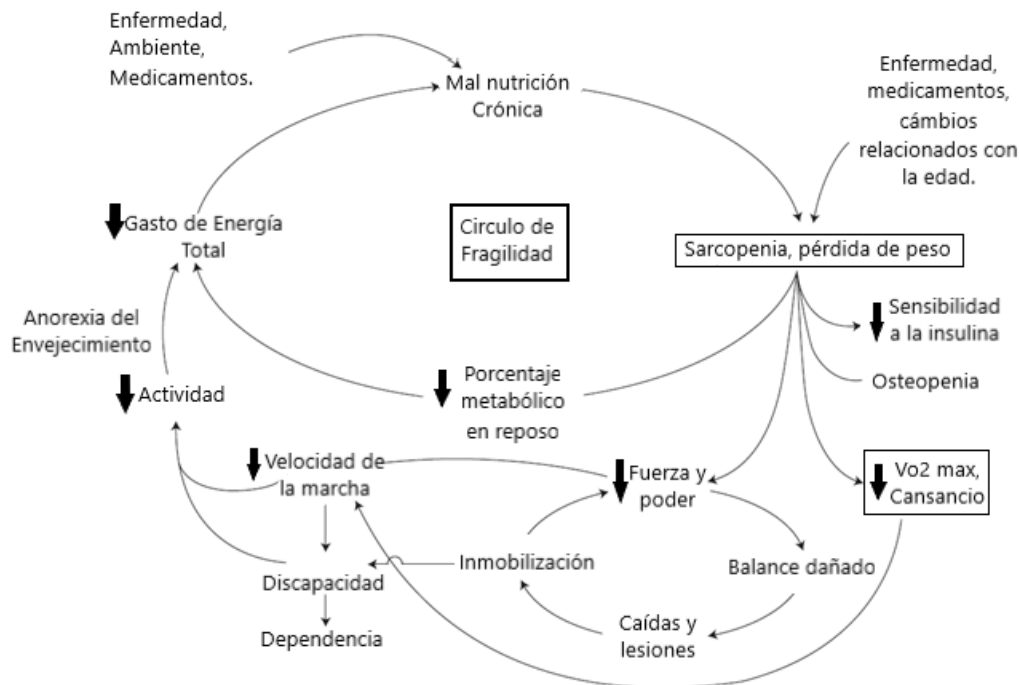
Enfermedad, Ambiente, Medicamentos.

Mal nutrición Crónica

Enfermedad, medicamentos, cámbios relacionados con la edad.

Gasto de Energía Total

Circulo de Fragilidad

Sarcopenia, pérdida de peso

Sensibilidad a la insulina

Anorexia del Envejecimiento

Osteopenia

Actividad

Porcentaje metabólico en reposo

Velocidad de la marcha

Fuerza y poder

Vo2 max, Cansancio

Inmobilización

Balance dañado

Discapacidad

Caídas y lesiones

Dependencia